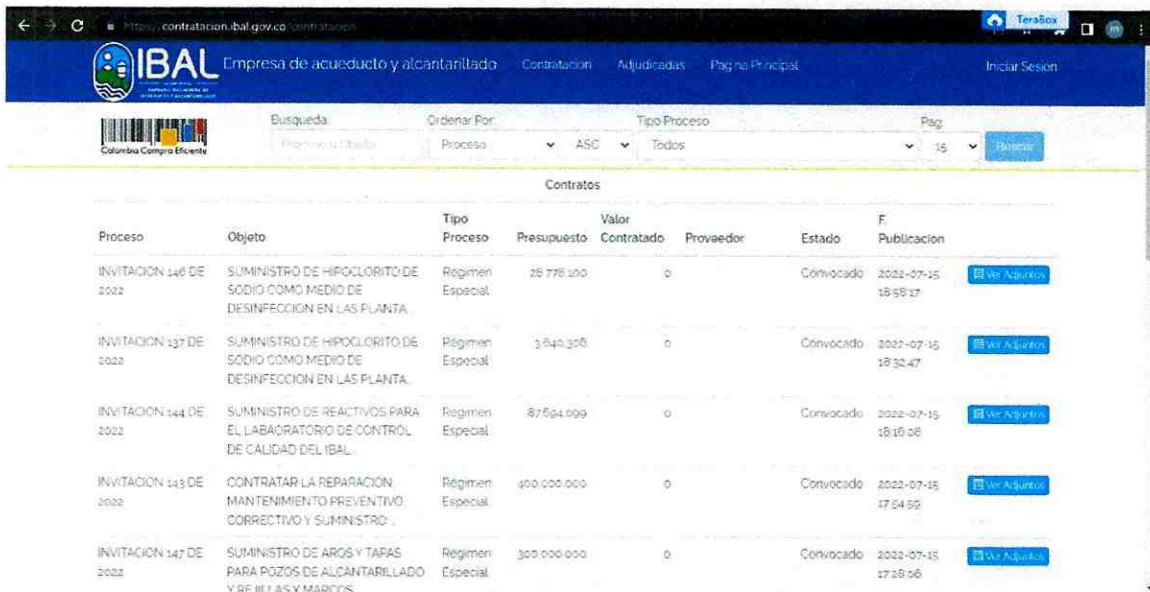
https://contratacion.ibal.gov.co/contratacion

TeraBox

IBAL Empresa de acueducto y alcantarillado Contratacion Adjudicadas Pagina Principal Iniciar Sesion

Colombia Compra Eficiente

Busqueda Proceso u Objeto Ordenar Por Proceso ASC Tipo Proceso Todos Pag 15 Buscar

Contratos

| Proceso | Objeto | Tipo Proceso | Presupuesto | Valor Contratado | Proveedor | Estado | F. Publicacion | |
|---|---|---|---|---|---|---|---|---|
| INVITACION 146 DE 2022 | SUMINISTRO DE HIPOCLORITO DE SODIO COMO MEDIO DE DESINFECCION EN LAS PLANTA... | Regimen Especial | 28.778.100 | 0 | | Convocado | 2022-07-15 18:58:17 | Ver Adjuntos |
| INVITACION 137 DE 2022 | SUMINISTRO DE HIPOCLORITO DE SODIO COMO MEDIO DE DESINFECCION EN LAS PLANTA... | Regimen Especial | 3.640.306 | 0 | | Convocado | 2022-07-15 18:32:47 | Ver Adjuntos |
| INVITACION 144 DE 2022 | SUMINISTRO DE REACTIVOS PARA EL LABORATORIO DE CONTROL DE CALIDAD DEL IBAL... | Regimen Especial | 87.694.099 | 0 | | Convocado | 2022-07-15 18:16:06 | Ver Adjuntos |
| INVITACION 143 DE 2022 | CONTRATAR LA REPARACION MANTENIMIENTO PREVENTIVO CORRECTIVO Y SUMINISTRO... | Regimen Especial | 400.000.000 | 0 | | Convocado | 2022-07-15 17:54:59 | Ver Adjuntos |
| INVITACION 147 DE 2022 | SUMINISTRO DE AROS Y TAPAS PARA POZOS DE ALCANTARILLADO Y REJILLAS Y MARCOS... | Regimen Especial | 300.000.000 | 0 | | Convocado | 2022-07-15 17:28:06 | Ver Adjuntos |